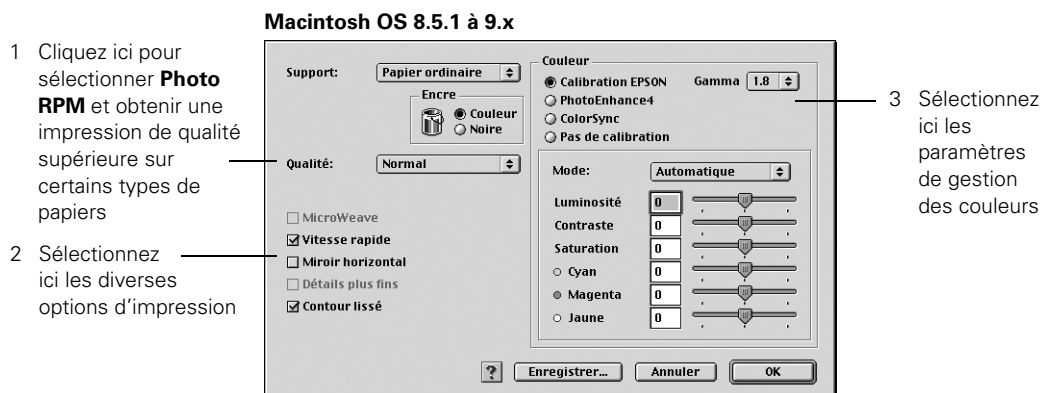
Macintosh OS 8.5.1 à 9.x

1 Cliquez ici pour sélectionner **Photo RPM** et obtenir une impression de qualité supérieure sur certains types de papiers

2 Sélectionnez ici les diverses options d'impression

3 Sélectionnez ici les paramètres de gestion des couleurs

Support: Papier ordinaire

Encre
Couleur
Noire

Qualité: Normal

MicroWeave
Vitesse rapide
Miroir horizontal
Détails plus fins
Contour lissé

Couleur
Calibration EPSON
Gamma 1.8
PhotoEnhance4
ColorSync
Pas de calibration

Mode: Automatique

Luminosité 0
Contraste 0
Saturation 0
Cyan 0
Magenta 0
Jaune 0

?
Enregistrer...
Annuler
OK